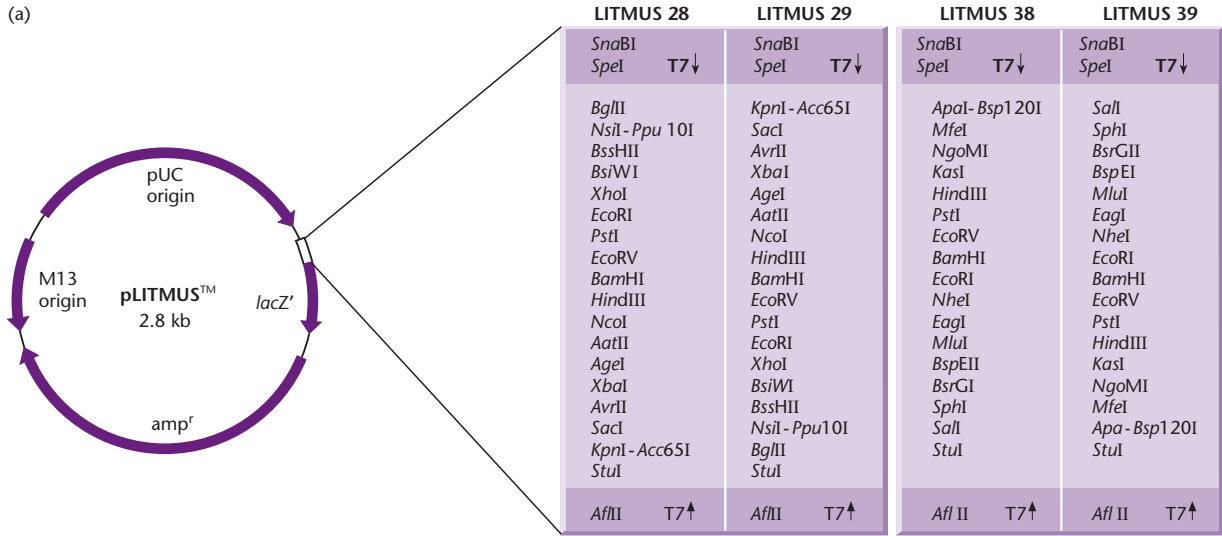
(a)

pUC origin

M13 origin

pLITMUS™
2.8 kb

lacZ′

amp$^r$

| LITMUS 28 | LITMUS 29 | LITMUS 38 | LITMUS 39 |
|---|---|---|---|
| SnaBI<br>SpeI T7↓ | SnaBI<br>SpeI T7↓ | SnaBI<br>SpeI T7↓ | SnaBI<br>SpeI T7↓ |
| BglII<br>NsiI - Ppu 10I<br>BssHII<br>BsiWI<br>XhoI<br>EcoRI<br>PstI<br>EcoRV<br>BamHI<br>HindIII<br>NcoI<br>AatII<br>AgeI<br>XbaI<br>AvrII<br>SacI<br>KpnI - Acc65I<br>StuI | KpnI - Acc65I<br>SacI<br>AvrII<br>XbaI<br>AgeI<br>AatII<br>NcoI<br>HindIII<br>BamHI<br>EcoRV<br>PstI<br>EcoRI<br>XhoI<br>BsiWI<br>BssHII<br>NsiI - Ppu10I<br>BglII<br>StuI | ApaI - Bsp120I<br>MfeI<br>NgoMI<br>KasI<br>HindIII<br>PstI<br>EcoRV<br>BamHI<br>EcoRI<br>NheI<br>EagI<br>MluI<br>BspEII<br>BsrGI<br>SphI<br>SalI<br>StuI | SalI<br>SphI<br>BsrGII<br>BspEI<br>MluI<br>EagI<br>NheI<br>EcoRI<br>BamHI<br>EcoRV<br>PstI<br>HindIII<br>KasI<br>NgoMI<br>MfeI<br>Apa - Bsp120I<br>StuI |
| AflII T7↑ | AflII T7↑ | Afl II T7↑ | Afl II T7↑ |